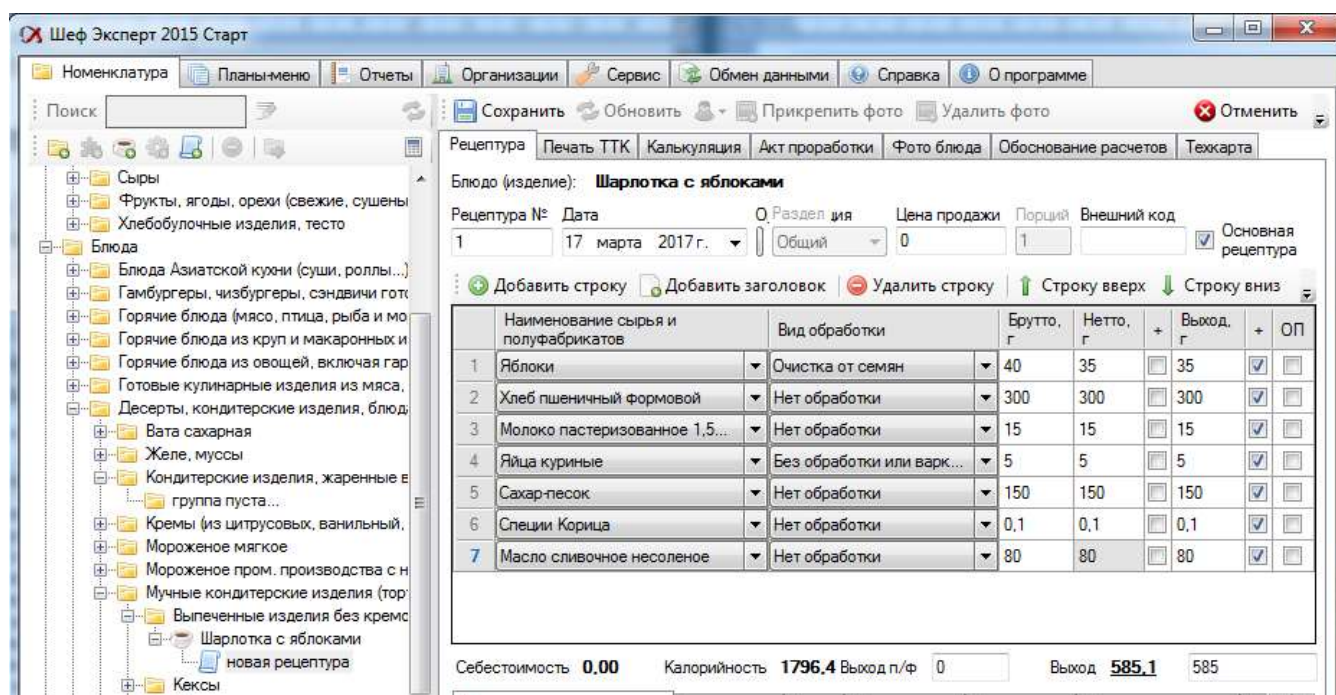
Шеф Эксперт 2015 Старт

Номенклатура | Планы-меню | Отчеты | Организации | Сервис | Обмен данными | Справка | О программе

Поиск

Сыры
Фрукты, ягоды, орехи (свежие, сушены
Хлебобулочные изделия, тесто
Блюда
Блюда Азиатской кухни (суши, роллы...)
Гамбургеры, чизбургеры, сэндвичи гото
Горячие блюда (мясо, птица, рыба и мо
Горячие блюда из круп и макаронных и
Горячие блюда из овощей, включая гар
Готовые кулинарные изделия из мяса,
Десерты, кондитерские изделия, блюд
Вата сахарная
Желе, муссы
Кондитерские изделия, жаренные в
группа пуста...
Кремы (из цитрусовых, ванильный,
Мороженое мягкое
Мороженое пром. производства с н
Мучные кондитерские изделия (тор
Выпеченные изделия без кремо
Шарлотка с яблоками
новая рецептура
Кексы

Сохранить | Обновить | Прикрепить фото | Удалить фото | Отменить

Рецептура | Печать ТТК | Калькуляция | Акт проработки | Фото блюда | Обоснование расчетов | Техкарта

Блюдо (изделие): Шарлотка с яблоками

Рецептура № 1 | Дата 17 марта 2017 г. | О Раздел ия Общий | Цена продажи 0 | Порций 1 | Внешний код | Основная рецептура

Добавить строку | Добавить заголовок | Удалить строку | Строку вверх | Строку вниз

| | Наименование сырья и полуфабрикатов | Вид обработки | Брутто, г | Нетто, г | + | Выход, г | + | ОП |
|---|---|---|---|---|---|---|---|---|
| 1 | Яблоки | Очистка от семян | 40 | 35 | | 35 | | |
| 2 | Хлеб пшеничный формовой | Нет обработки | 300 | 300 | | 300 | | |
| 3 | Молоко пастеризованное 1,5... | Нет обработки | 15 | 15 | | 15 | | |
| 4 | Яйца куриные | Без обработки или варк... | 5 | 5 | | 5 | | |
| 5 | Сахар-песок | Нет обработки | 150 | 150 | | 150 | | |
| 6 | Специи Корица | Нет обработки | 0,1 | 0,1 | | 0,1 | | |
| 7 | Масло сливочное несоленое | Нет обработки | 80 | 80 | | 80 | | |

Себестоимость 0,00 | Калорийность 1796,4 | Выход п/ф 0 | Выход 585,1 | 585